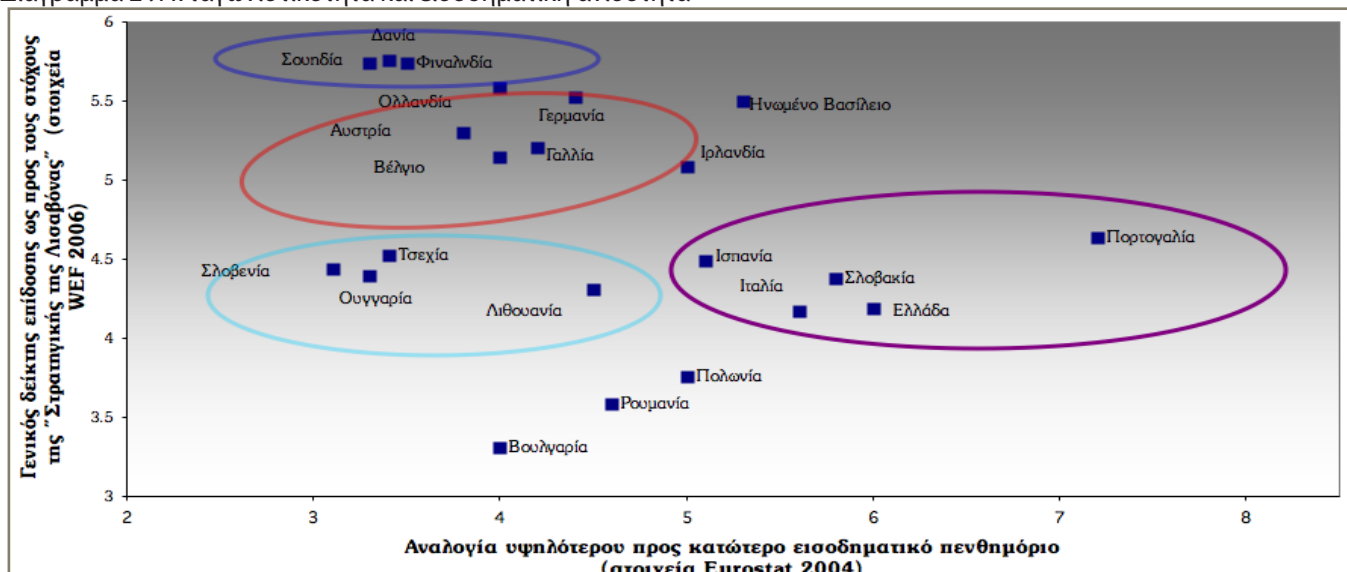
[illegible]

Γενικός δείκτης επίδοσης ως προς τους στόχους της "Στρατηγικής της Λισαβόνας" (στοιχεία WEF 2006)

6
5.5
5
4.5
4
3.5
3

Δανία
Σουηδία
Φινλανδία
Ολλανδία
Γερμανία
Ηνωμένο Βασίλειο
Αυστρία
Βέλγιο
Γαλλία
Ιρλανδία
Πορτογαλία
Τσεχία
Σλοβενία
Ουγγαρία
Λιθουανία
Ισπανία
Σλοβακία
Ιταλία
Ελλάδα
Πολωνία
Ρουμανία
Βουλγαρία

2
3
4
5
6
7
8

Αναλογία υψηλότερου προς κατώτερο εισοδηματικό πενθημόριο
(στοιχεία Eurostat 2004)